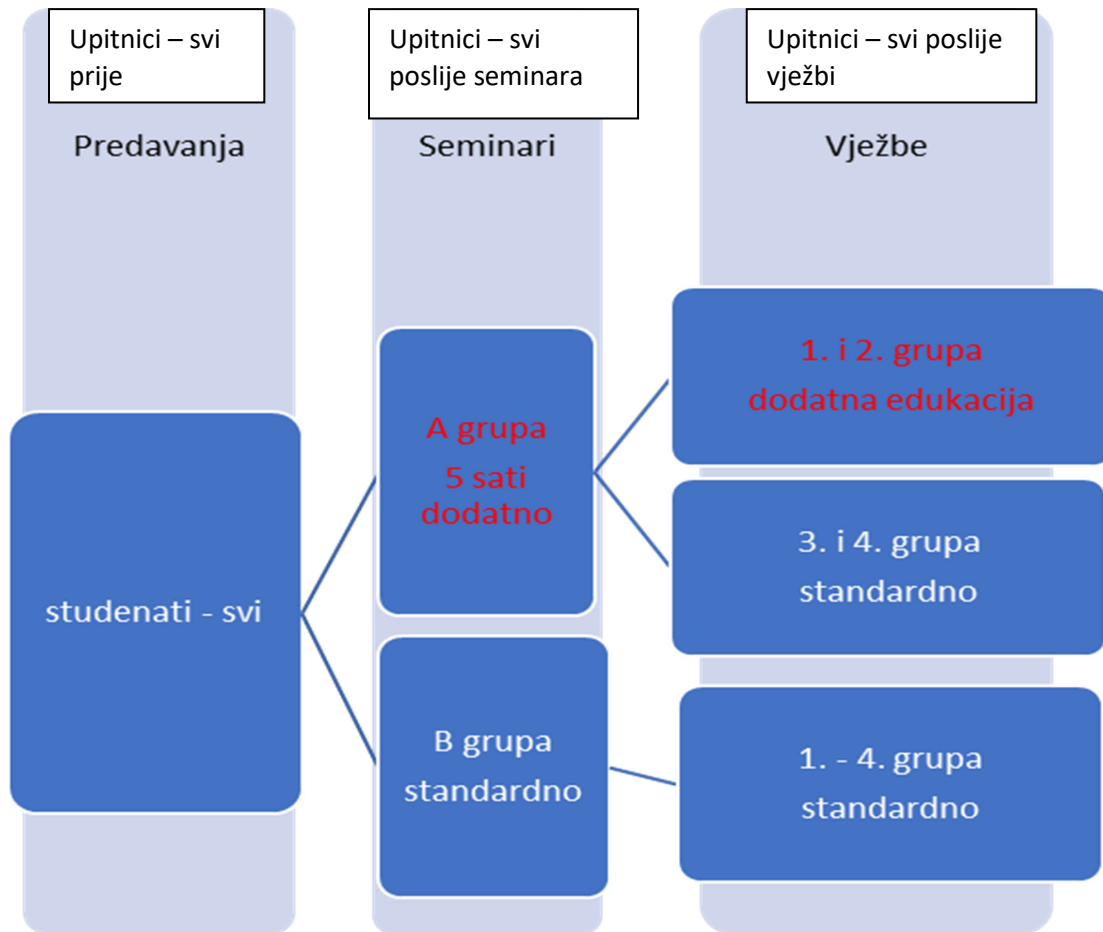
Upitnici – svi prije

Upitnici – svi poslije seminara

Upitnici – svi poslije vježbi

Predavanja

Seminari

Vježbe

studenati - svi

A grupa
5 sati dodatno

B grupa standardno

1. i 2. grupa dodatna edukacija

3. i 4. grupa standardno

1. - 4. grupa standardno